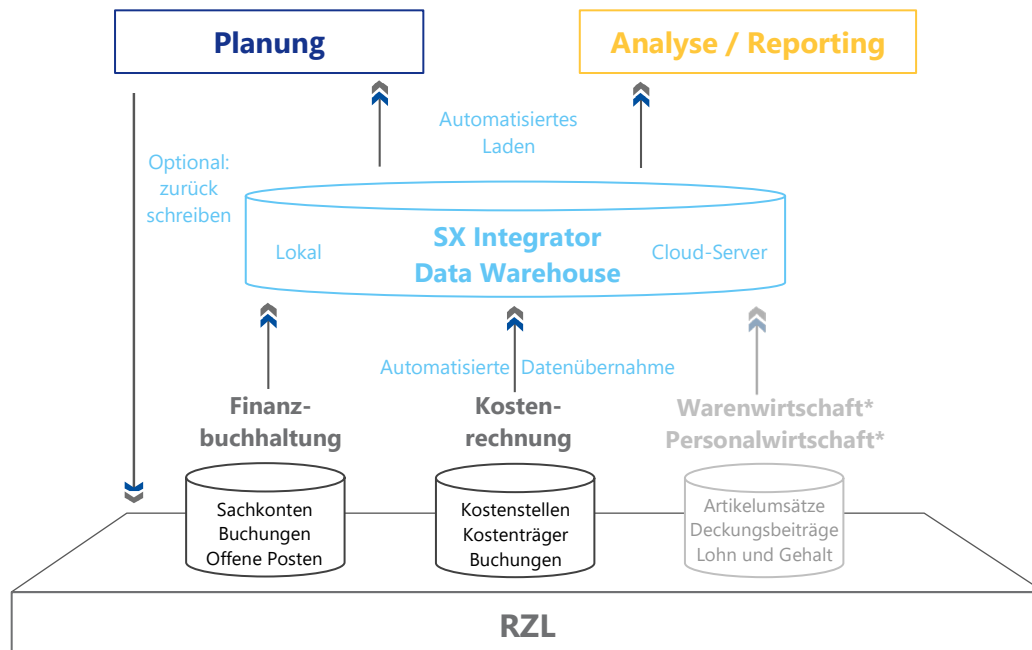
Planung

Analyse / Reporting

Optional: zurück schreiben

Automatisiertes Laden

Lokal

SX Integrator Data Warehouse

Cloud-Server

Automatisierte Datenübernahme

Finanzbuchhaltung

Kostenrechnung

Warenwirtschaft* Personalwirtschaft*

Sachkonten Buchungen Offene Posten

Kostenstellen Kostenträger Buchungen

Artikelumsätze Deckungsbeiträge Lohn und Gehalt

RZL